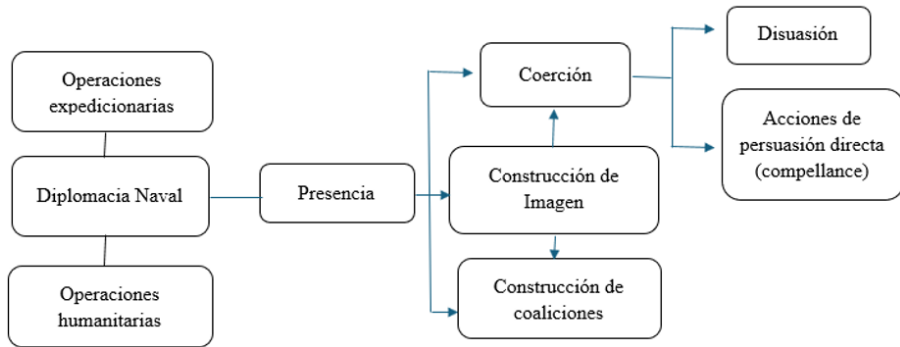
Operaciones expedicionarias

Diplomacia Naval

Operaciones humanitarias

Presencia

Coerción

Construcción de Imagen

Construcción de coaliciones

Disuasión

Acciones de persuasión directa (compellance)